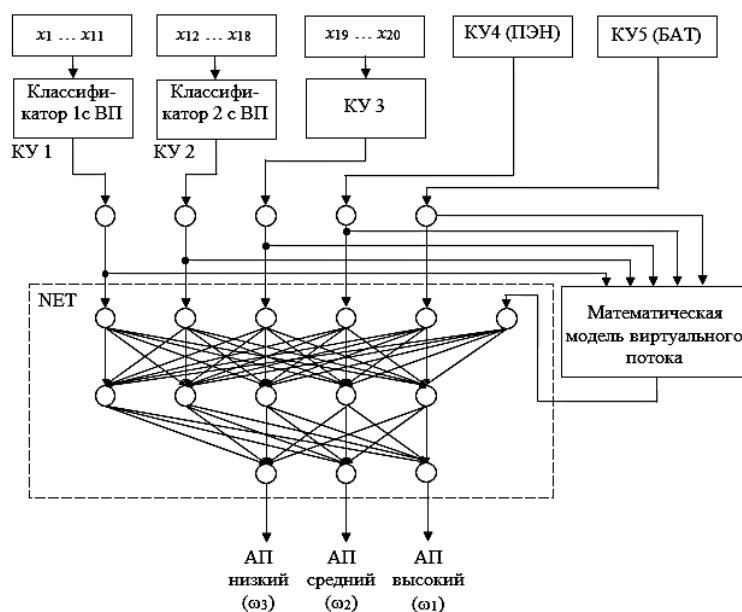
$x_1 \dots x_{11}$

$x_{12} \dots x_{18}$

$x_{19} \dots x_{20}$

КУ4 (ПЭН)

КУ5 (БАТ)

Классификатор 1с ВП

Классификатор 2 с ВП

КУ 3

КУ 1

КУ 2

NET

Математическая модель виртуального потока

АП низкий ($\omega_3$)

АП средний ($\omega_2$)

АП высокий ($\omega_1$)